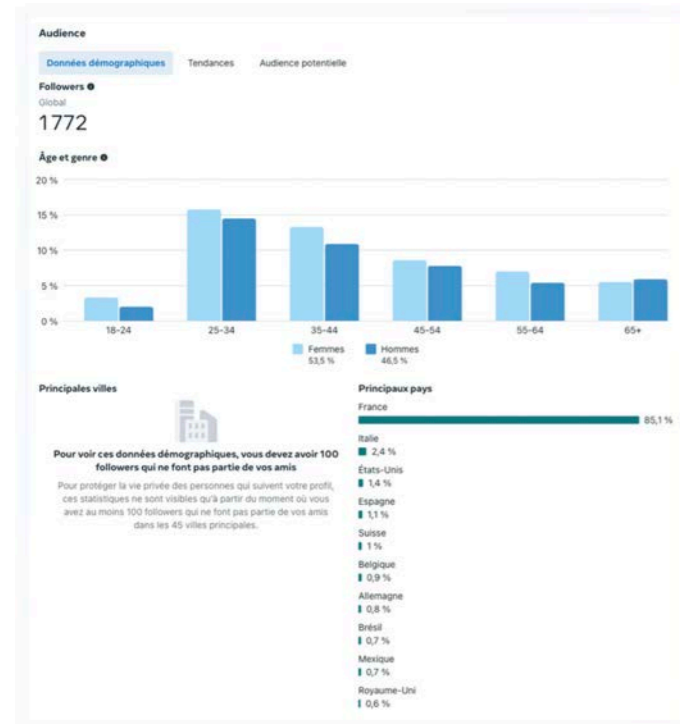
Audience

Données démographiques Tendances Audience potentielle

Followers
Global
1772

Âge et genre

20 %
15 %
10 %
5 %
0 %

18-24 25-34 35-44 45-54 55-64 65+

Femmes 53,5 %
Hommes 46,5 %

Principales villes

Pour voir ces données démographiques, vous devez avoir 100 followers qui ne font pas partie de vos amis

Pour protéger la vie privée des personnes qui suivent votre profil, ces statistiques ne sont visibles qu'à partir du moment où vous avez au moins 100 followers qui ne font pas partie de vos amis dans les 45 villes principales.

Principaux pays

France
85,1 %
Italie
2,4 %
États-Unis
1,4 %
Espagne
1,1 %
Suisse
1 %
Belgique
0,9 %
Allemagne
0,8 %
Brésil
0,7 %
Mexique
0,7 %
Royaume-Uni
0,6 %